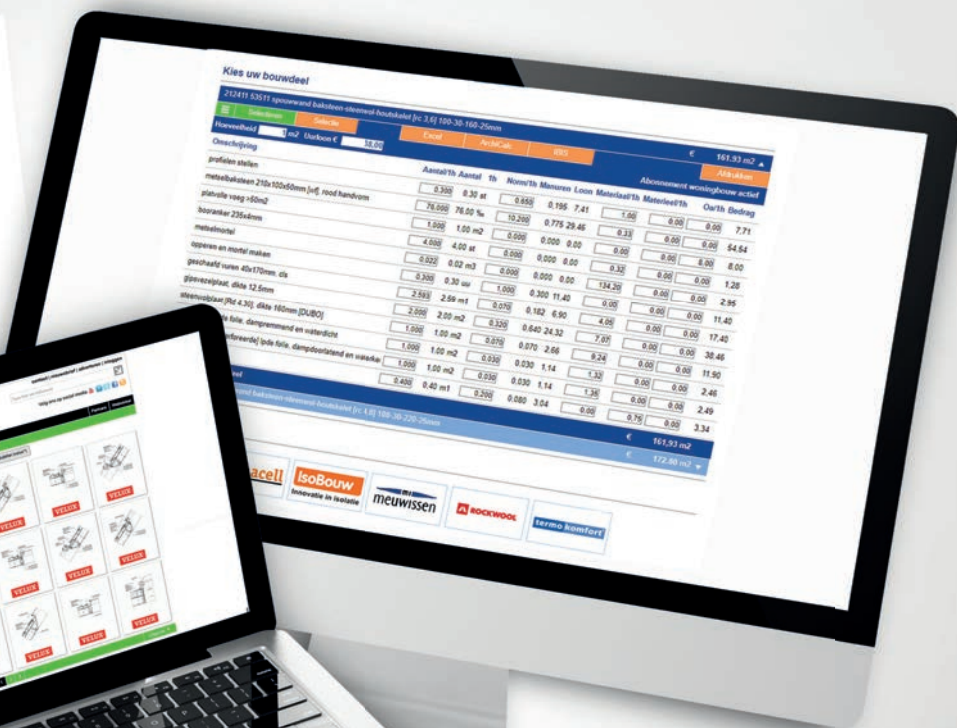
Kies uw bouwdeel

212411 53511 spouwwand baksteen-steenwol-houtskelet [rc 3,6] 100-30-160-25mm

Selecteren Selectie

Hoeveelheid 1 m2 Uurloon € 38,00

Excel ArchiCalc IBIS

€ 161,93 m2

Afdrukken

Abonnement woningbouw actief

Omschrijving

| | Aantal/1h | Aantal | 1h | Norm/1h | Manuren | Loon | Materiaal/1h | Materieel/1h | Oa/1h | Bedrag |
|---|---|---|---|---|---|---|---|---|---|---|
| profielen stellen | 0,300 | 0,30 | st | 0,650 | 0,195 | 7,41 | 1,00 | 0,00 | 0,00 | 7,71 |
| metselbaksteen 210x100x50mm [wf], rood handvorm | 76,000 | 76,00 | ‰ | 10,200 | 0,775 | 29,46 | 0,33 | 0,00 | 0,00 | 54,54 |
| platvolle voeg >50m2 | 1,000 | 1,00 | m2 | 0,000 | 0,000 | 0,00 | 0,00 | 0,00 | 8,00 | 8,00 |
| booranker 235x4mm | 4,000 | 4,00 | st | 0,000 | 0,000 | 0,00 | 0,32 | 0,00 | 0,00 | 1,28 |
| metselmortel | 0,022 | 0,02 | m3 | 0,000 | 0,000 | 0,00 | 134,20 | 0,00 | 0,00 | 2,95 |
| oppperen en mortel maken | 0,300 | 0,30 | uu | 1,000 | 0,300 | 11,40 | 0,00 | 0,00 | 0,00 | 11,40 |
| geschaafd vuren 40x170mm. cls | 2,593 | 2,59 | m1 | 0,070 | 0,182 | 6,90 | 4,05 | 0,00 | 0,00 | 17,40 |
| gipsvezelplaat, dikte 12,5mm | 2,500 | 2,00 | m2 | 0,320 | 0,640 | 24,32 | 7,07 | 0,00 | 0,00 | 30,46 |
| steenwolplaat [Rd 4,30], dikte 160mm [DUBO] | 1,000 | 1,00 | m2 | 0,070 | 0,070 | 2,66 | 9,24 | 0,00 | 0,00 | 11,90 |
| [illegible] folie, damprеmmend en waterdicht | 1,000 | 1,00 | m2 | 0,030 | 0,030 | 1,14 | 1,32 | 0,00 | 0,00 | 2,46 |
| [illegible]fоrееrde] pde folie, dampdoorlatend en waterke | 1,000 | 1,00 | m2 | 0,030 | 0,030 | 1,14 | 1,35 | 0,00 | 0,00 | 2,49 |
| | 0,400 | 0,40 | m1 | 0,200 | 0,080 | 3,04 | 0,00 | 0,75 | 0,00 | 3,34 |

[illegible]wand baksteen-steenwol-houtskelet [rc 4,5] 100-30-220-25mm

€ 161,93 m2

€ 172,98 m2

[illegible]acell IsoBouw Innovatie in isolatie meuwissen ROCKWOOL termo komfort

VELUX VELUX VELUX VELUX VELUX VELUX